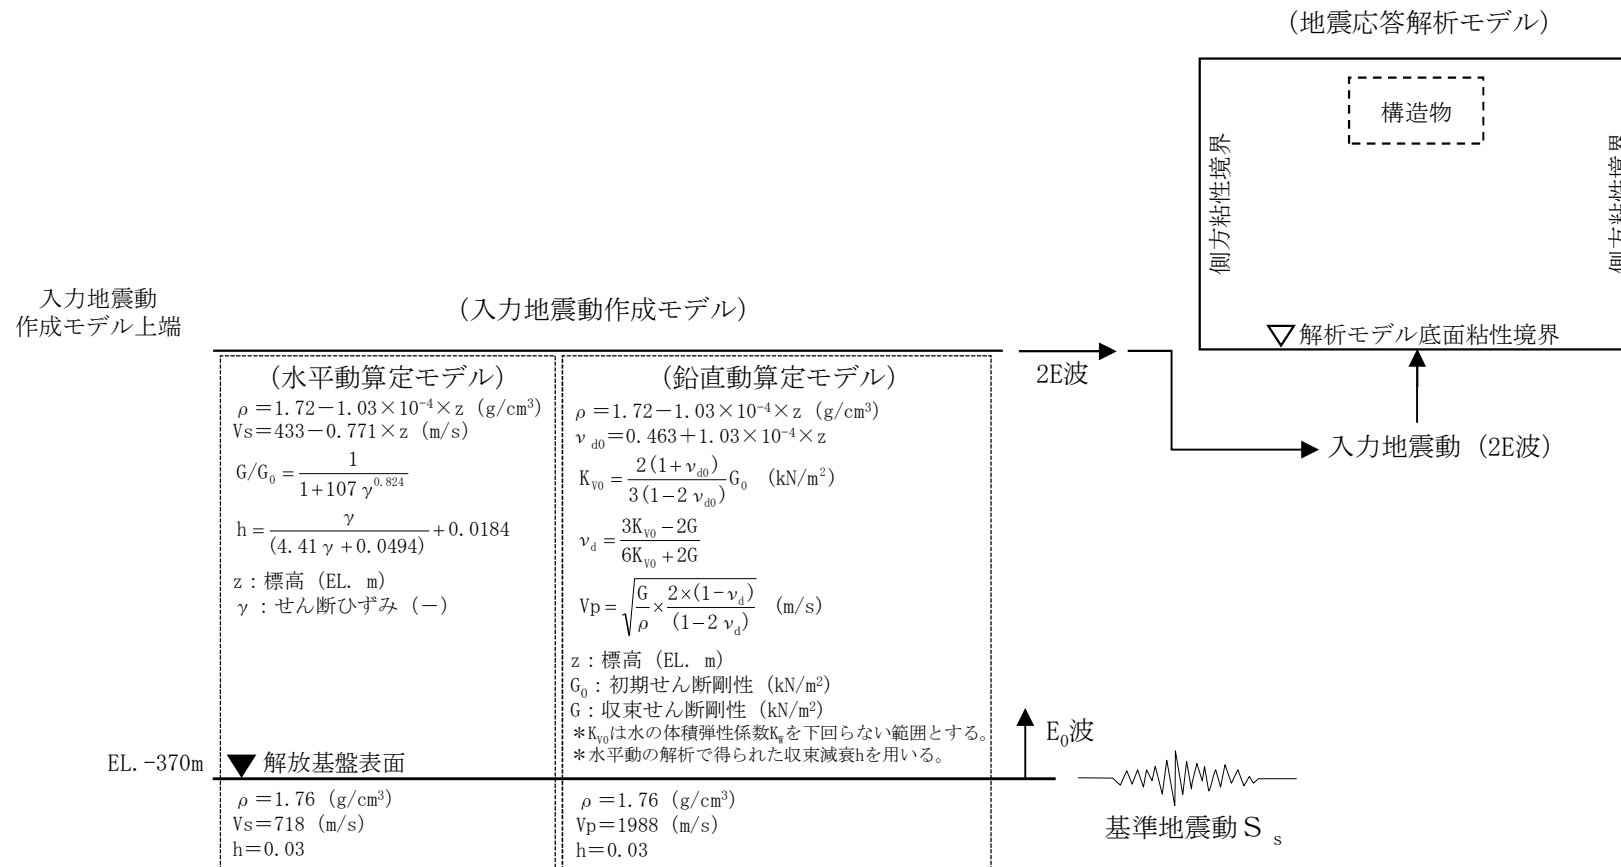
（地震応答解析モデル）

構造物

側方粘性境界

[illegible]

▽解析モデル底面粘性境界

入力地震動作成モデル上端

（入力地震動作成モデル）

2E波

入力地震動（2E波）

（水平動算定モデル）
$\rho=1.72-1.03\times10^{-4}\times z$ (g/cm$^3$)
Vs＝433－0.771×z (m/s)
$G/G_0=\frac{1}{1+107\gamma^{0.824}}$
$h=\frac{\gamma}{(4.41\gamma+0.0494)}+0.0184$
z：標高（EL. m）
$\gamma$：せん断ひずみ（－）

（鉛直動算定モデル）
$\rho=1.72-1.03\times10^{-4}\times z$ (g/cm$^3$)
$\nu_{d0}=0.463+1.03\times10^{-4}\times z$
$K_{V0}=\frac{2(1+\nu_{d0})}{3(1-2\nu_{d0})}G_0$ (kN/m$^2$)
$\nu_d=\frac{3K_{V0}-2G}{6K_{V0}+2G}$
$Vp=\sqrt{\frac{G}{\rho}\times\frac{2\times(1-\nu_d)}{(1-2\nu_d)}}$ (m/s)
z：標高（EL. m）
$G_0$：初期せん断剛性（kN/m$^2$）
G：収束せん断剛性（kN/m$^2$）
＊$K_{V0}$は水の体積弾性係数$K_W$を下回らない範囲とする。
＊水平動の解析で得られた収束減衰hを用いる。

$E_0$波

EL.－370m ▼解放基盤表面

$\rho$＝1.76 (g/cm$^3$)
Vs＝718 (m/s)
h＝0.03

$\rho$＝1.76 (g/cm$^3$)
Vp＝1988 (m/s)
h＝0.03

基準地震動$S_s$